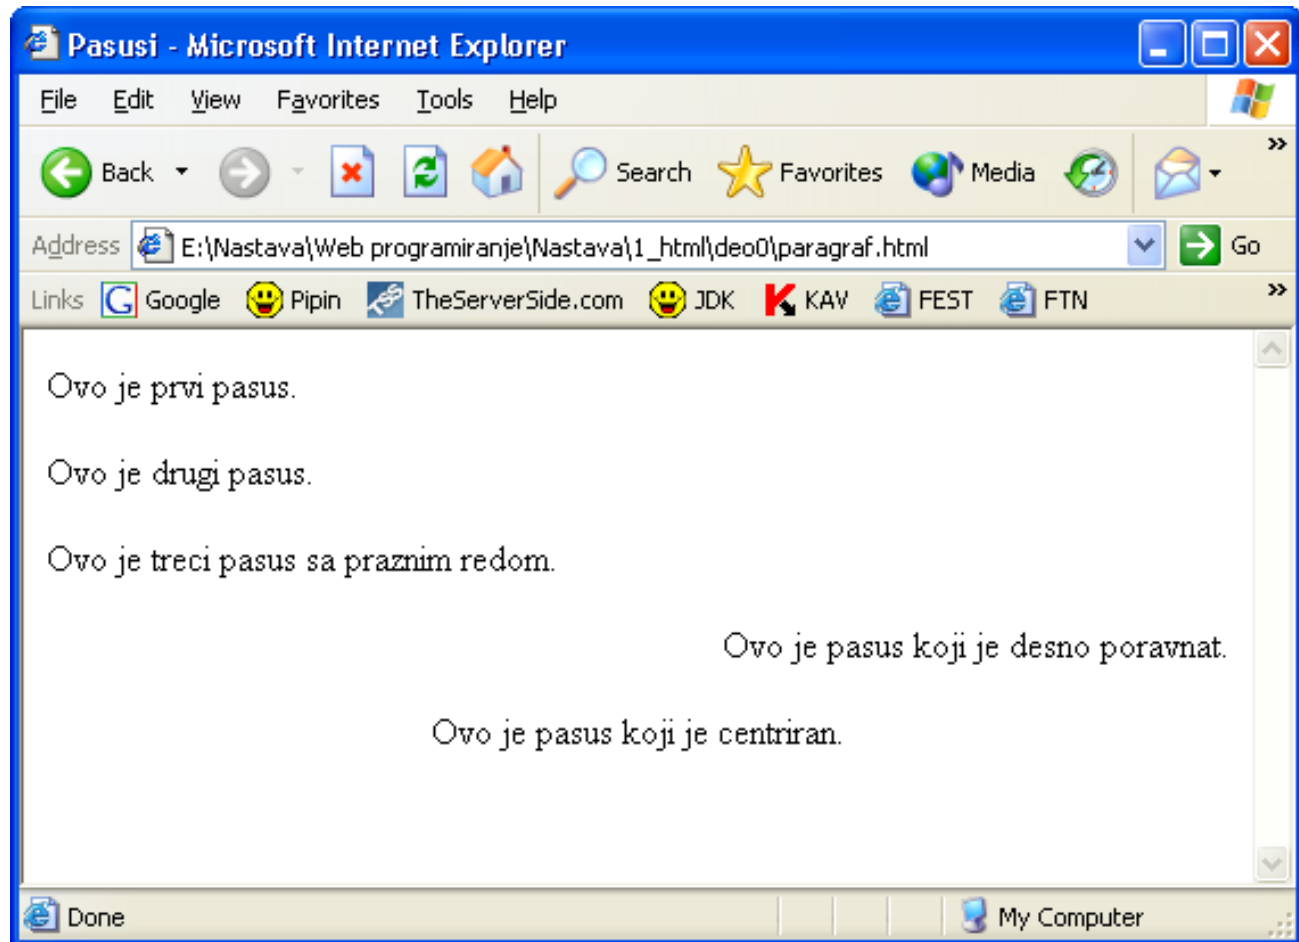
Pasusi - Microsoft Internet Explorer

File Edit View Favorites Tools Help

Back Search Favorites Media

Address E:\Nastava\Web programiranje\Nastava\1_html\deo0\paragraf.html Go

Links Google Pipin TheServerSide.com JDK KAV FEST FTN

Ovo je prvi pasus.

Ovo je drugi pasus.

Ovo je treci pasus sa praznim redom.

Ovo je pasus koji je desno poravnat.

Ovo je pasus koji je centriran.

Done My Computer